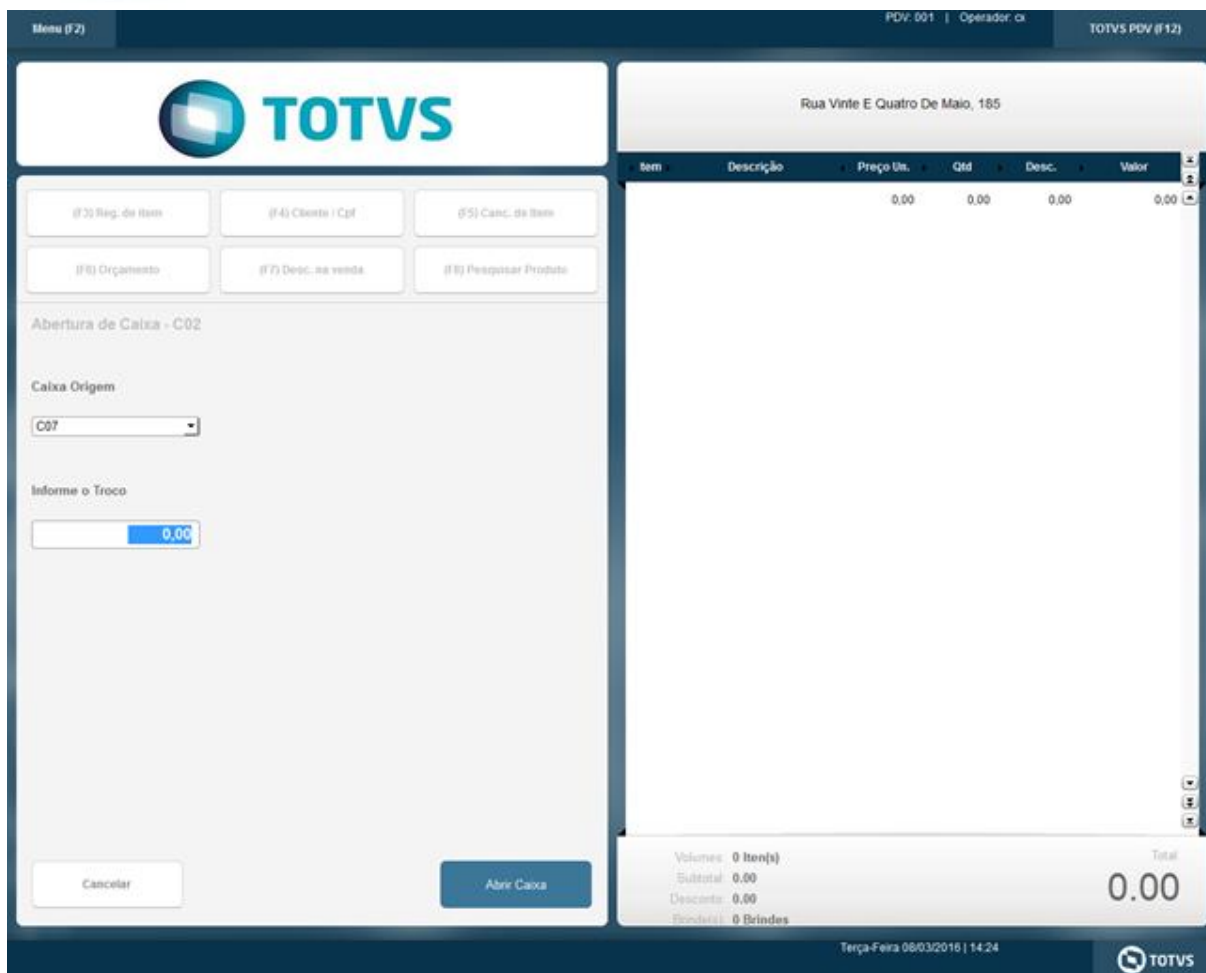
Menu (F2)

PDV: 001 | Operador: cx

TOTVS PDV (F12)

TOTVS

Rua Vinte E Quatro De Maio, 185

(F3) Reg. de item

(F4) Cliente / Cpf

(F5) Canc. de Item

(F6) Orçamento

(F7) Desc. na venda

(F8) Pesquisar Produto

Abertura de Caixa - C02

Caixa Origem

C07

Informe o Troco

0,00

| Item | Descrição | Preço Un. | Qtd | Desc. | Valor |
|---|---|---|---|---|---|
| | | 0,00 | 0,00 | 0,00 | 0,00 |

Volumes 0 Item(s)
Subtotal 0.00
Desconto 0.00
Brinde(s) 0 Brindes

Total
0.00

Cancelar

Abrir Caixa

Terça-Feira 08/03/2016 | 14:24

TOTVS